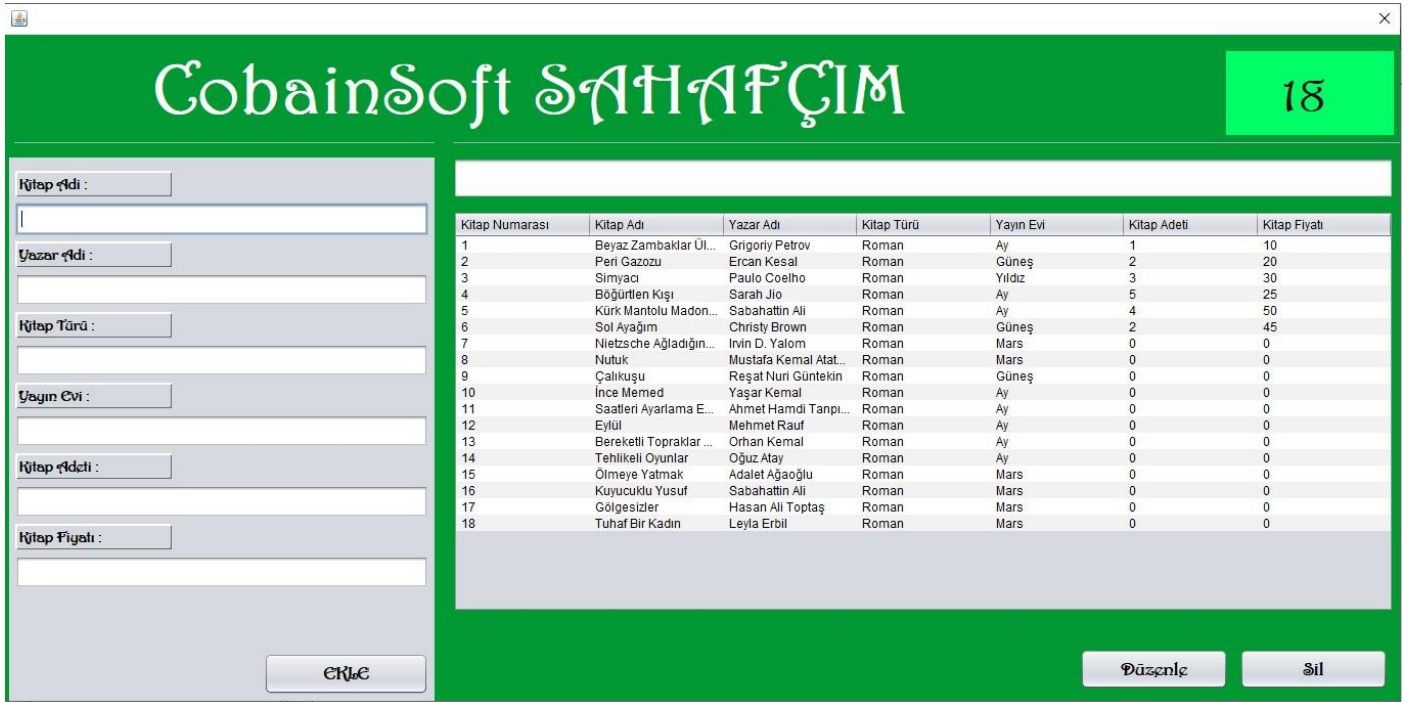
×

CobainSoft SAHAFÇIM

18

Kitap Adi :

Yazar Adi :

Kitap Türü :

Yayın Evi :

Kitap Adeti :

Kitap Fiyatı :

EKLE

| Kitap Numarası | Kitap Adı | Yazar Adı | Kitap Türü | Yayın Evi | Kitap Adeti | Kitap Fiyatı |
|---|---|---|---|---|---|---|
| 1 | Beyaz Zambaklar Ül... | Grigoriy Petrov | Roman | Ay | 1 | 10 |
| 2 | Peri Gazozu | Ercan Kesal | Roman | Güneş | 2 | 20 |
| 3 | Simyacı | Paulo Coelho | Roman | Yıldız | 3 | 30 |
| 4 | Böğürtlen Kışı | Sarah Jio | Roman | Ay | 5 | 25 |
| 5 | Kürk Mantolu Madon... | Sabahattin Ali | Roman | Ay | 4 | 50 |
| 6 | Sol Ayağım | Christy Brown | Roman | Güneş | 2 | 45 |
| 7 | Nietzsche Ağladığın... | Irvin D. Yalom | Roman | Mars | 0 | 0 |
| 8 | Nutuk | Mustafa Kemal Atat... | Roman | Mars | 0 | 0 |
| 9 | Çalıkuşu | Reşat Nuri Güntekin | Roman | Güneş | 0 | 0 |
| 10 | İnce Memed | Yaşar Kemal | Roman | Ay | 0 | 0 |
| 11 | Saatleri Ayarlama E... | Ahmet Hamdi Tanpı... | Roman | Ay | 0 | 0 |
| 12 | Eylül | Mehmet Rauf | Roman | Ay | 0 | 0 |
| 13 | Bereketli Topraklar ... | Orhan Kemal | Roman | Ay | 0 | 0 |
| 14 | Tehlikeli Oyunlar | Oğuz Atay | Roman | Ay | 0 | 0 |
| 15 | Ölmeye Yatmak | Adalet Ağaoğlu | Roman | Mars | 0 | 0 |
| 16 | Kuyucuklu Yusuf | Sabahattin Ali | Roman | Mars | 0 | 0 |
| 17 | Gölgesizler | Hasan Ali Toptaş | Roman | Mars | 0 | 0 |
| 18 | Tuhaf Bir Kadın | Leyla Erbil | Roman | Mars | 0 | 0 |

Düzenle

Sil